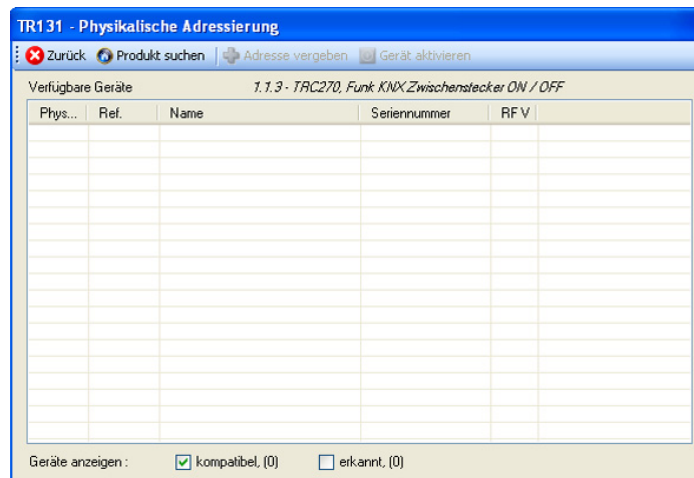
TR131 - Physikalische Adressierung

Zurück Produkt suchen Adresse vergeben Gerät aktivieren

Verfügbare Geräte 1.1.3 - TRC270, Funk KNX Zwischenstecker ON / OFF

| Phys... | Ref. | Name | Seriennummer | RF V |
|---|---|---|---|---|

Geräte anzeigen : kompatibel, (0) erkannt, (0)